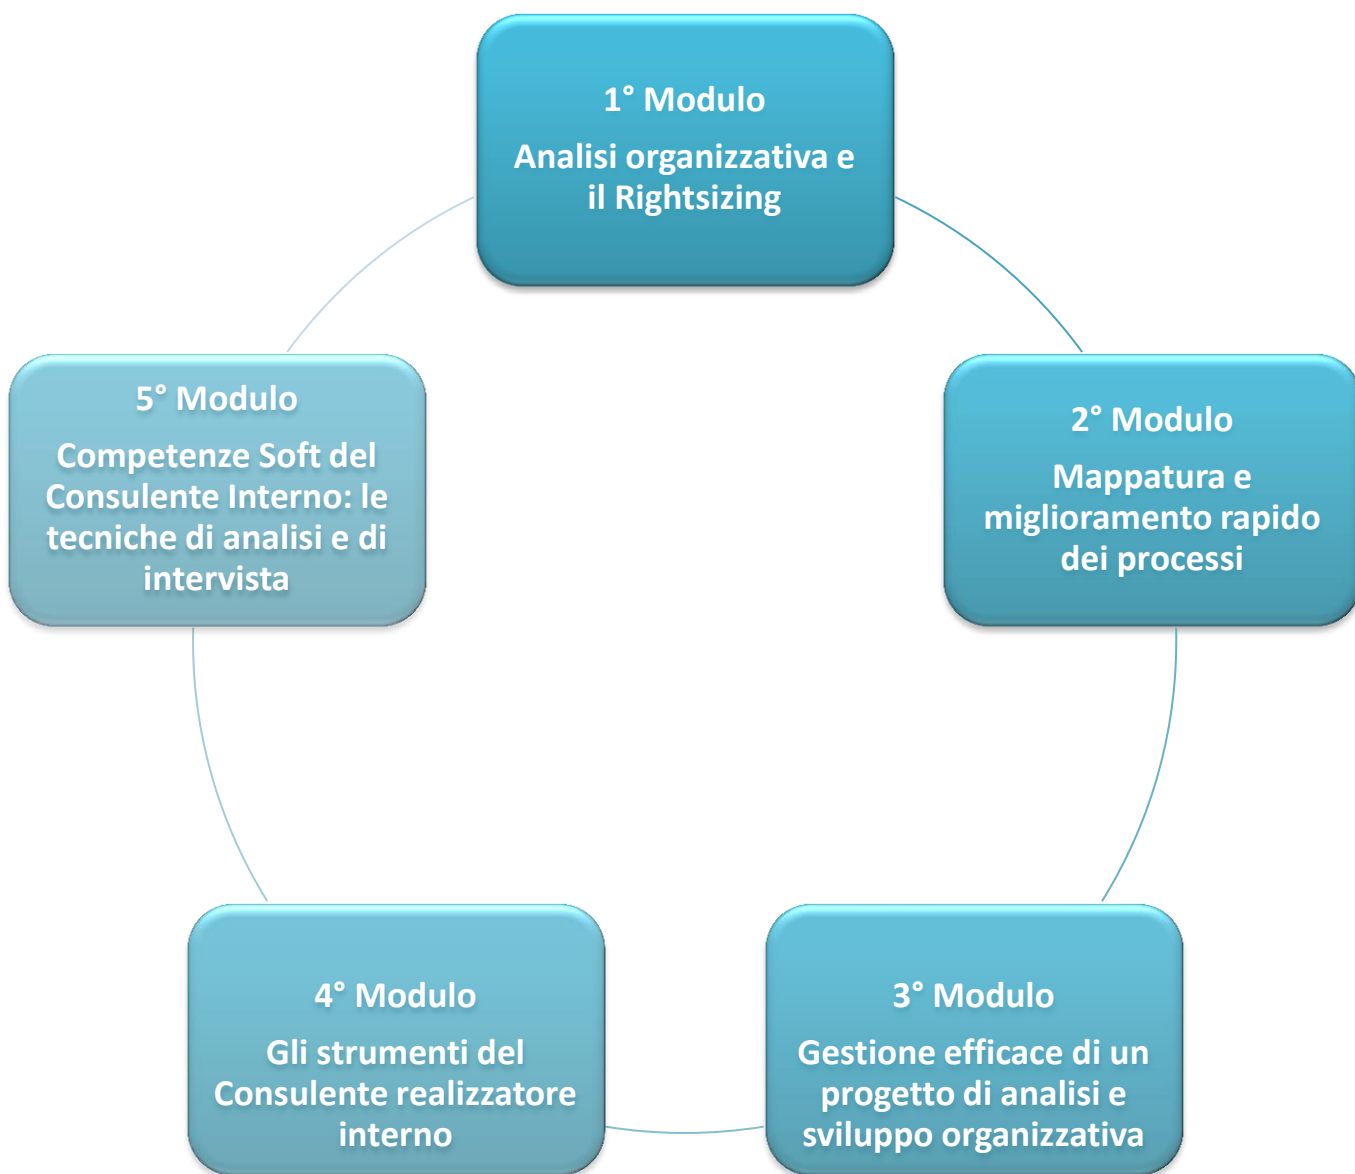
1° Modulo

Analisi organizzativa e il Rightsizing

2° Modulo

Mappatura e miglioramento rapido dei processi

3° Modulo

Gestione efficace di un progetto di analisi e sviluppo organizzativa

4° Modulo

Gli strumenti del Consulente realizzatore interno

5° Modulo

Competenze Soft del Consulente Interno: le tecniche di analisi e di intervista